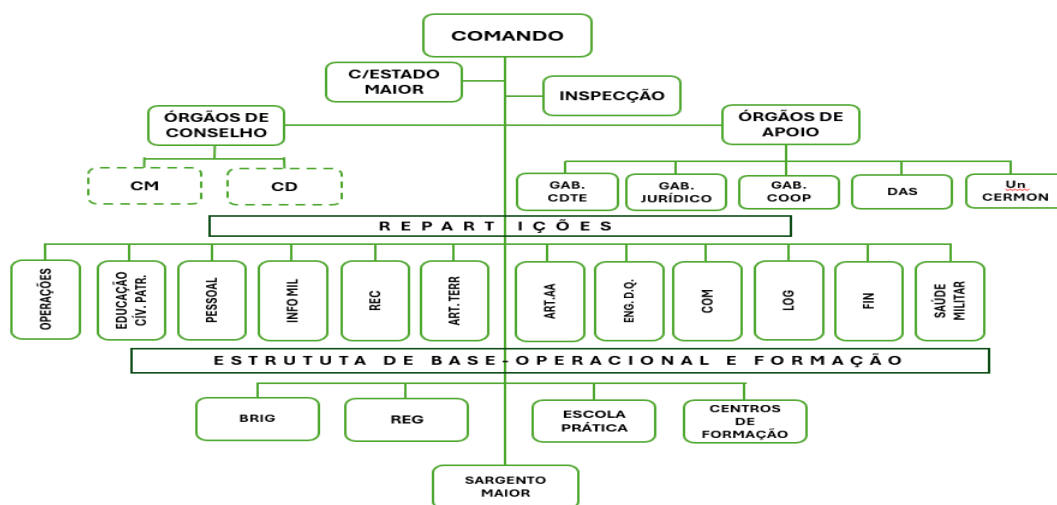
COMANDO

C/ESTADO MAIOR

INSPECÇÃO

ÓRGÃOS DE CONSELHO

ÓRGÃOS DE APOIO

CM

CD

GAB. CDTE

GAB. JURÍDICO

GAB. COOP

DAS

Un CERMON

R E P A R T I Ç Õ E S

OPERAÇÕES

EDUCAÇÃO CÍV. PATR.

PESSOAL

INFO MIL

REC

ART. TERR

ART.AA

ENG. D.Q.

COM

LOG

FIN

SAÚDE MILITAR

E S T R U T U T A D E B A S E - O P E R A C I O N A L E F O R M A Ç Ã O

BRIG

REG

ESCOLA PRÁTICA

CENTROS DE FORMAÇÃO

SARGENTO MAIOR